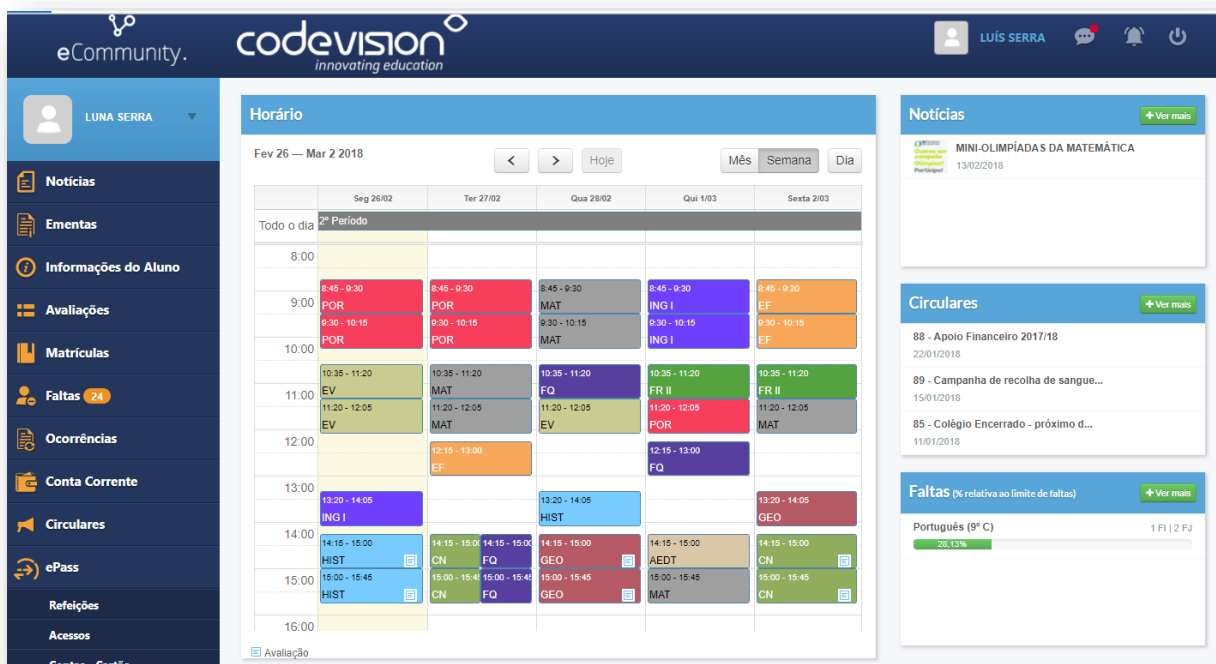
eCommunity.

codevision
innovating education

LUÍS SERRA

LUNA SERRA

Notícias
Ementas
Informações do Aluno
Avaliações
Matrículas
Faltas 24
Ocorrências
Conta Corrente
Circulares
ePass
Refeições
Acessos
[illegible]

Horário

Fev 26 — Mar 2 2018

Hoje

Mês Semana Dia

| | Seg 26/02 | Ter 27/02 | Qua 28/02 | Qui 1/03 | Sexta 2/03 |
|---|---|---|---|---|---|
| Todo o dia | 2º Período | | | | |
| 8:00 | | | | | |
| 9:00 | 8:45 - 9:30 POR | 8:45 - 9:30 POR | 8:45 - 9:30 MAT | 8:45 - 9:30 ING I | 8:45 - 9:30 EF |
| | 9:30 - 10:15 POR | 9:30 - 10:15 POR | 9:30 - 10:15 MAT | 9:30 - 10:15 ING I | 9:30 - 10:15 EF |
| 10:00 | | | | | |
| 11:00 | 10:35 - 11:20 EV | 10:35 - 11:20 MAT | 10:35 - 11:20 FQ | 10:35 - 11:20 FR II | 10:35 - 11:20 FR II |
| | 11:20 - 12:05 EV | 11:20 - 12:05 MAT | 11:20 - 12:05 EV | 11:20 - 12:05 POR | 11:20 - 12:05 MAT |
| 12:00 | | 12:15 - 13:00 EF | | 12:15 - 13:00 FQ | |
| 13:00 | 13:20 - 14:05 ING I | | 13:20 - 14:05 HIST | | 13:20 - 14:05 GEO |
| 14:00 | 14:15 - 15:00 HIST | 14:15 - 15:00 CN / 14:15 - 15:00 FQ | 14:15 - 15:00 GEO | 14:15 - 15:00 AEDT | 14:15 - 15:00 CN |
| 15:00 | 15:00 - 15:45 HIST | 15:00 - 15:45 CN / 15:00 - 15:45 FQ | 15:00 - 15:45 GEO | 15:00 - 15:45 MAT | 15:00 - 15:45 CN |
| 16:00 | | | | | |

Avaliação

Notícias
+ Ver mais
MINI-OLIMPÍADAS DA MATEMÁTICA
13/02/2018

Circulares
+ Ver mais
88 - Apoio Financeiro 2017/18
22/01/2018
89 - Campanha de recolha de sangue...
15/01/2018
85 - Colégio Encerrado - próximo d...
11/01/2018

Faltas (% relativa ao limite de faltas)
+ Ver mais
Português (9º C)
1 FI | 2 FJ
28,13%